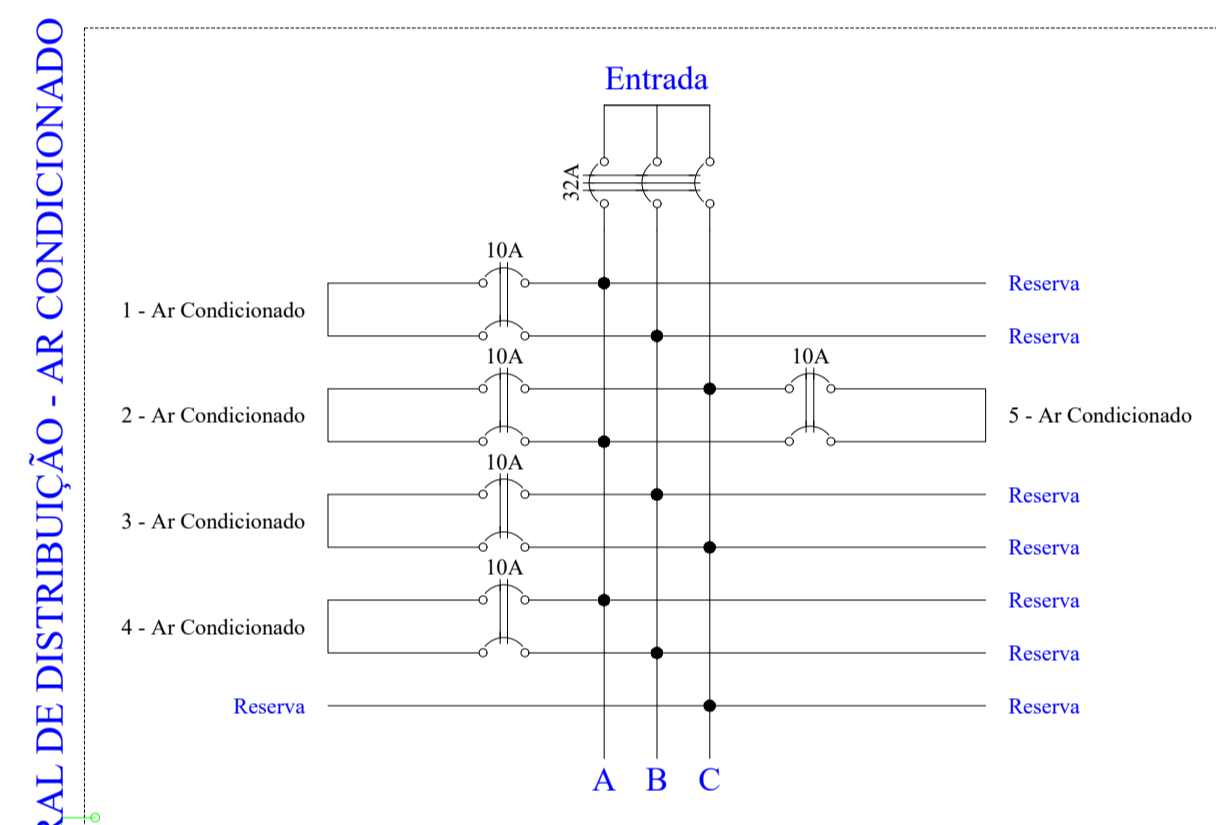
RAL DE DISTRIBUIÇÃO - AR CONDICIONADO

Entrada

32A

10A

1 - Ar Condicionado

Reserva

Reserva

10A

10A

2 - Ar Condicionado

5 - Ar Condicionado

10A

3 - Ar Condicionado

Reserva

Reserva

10A

4 - Ar Condicionado

Reserva

Reserva

Reserva

Reserva

A B C